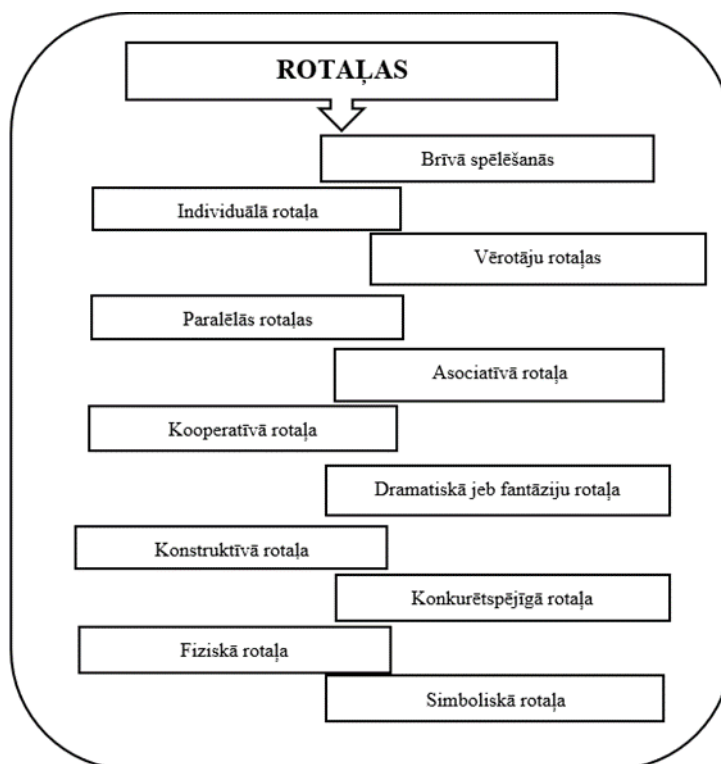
ROTAĻAS

Brīvā spēlēšanās

Individuālā rotaļa

Vērotāju rotaļas

Paralēlās rotaļas

Asociatīvā rotaļa

Kooperatīvā rotaļa

Dramatiskā jeb fantāziju rotaļa

Konstruktīvā rotaļa

Konkurētspējīgā rotaļa

Fiziskā rotaļa

Simboliskā rotaļa